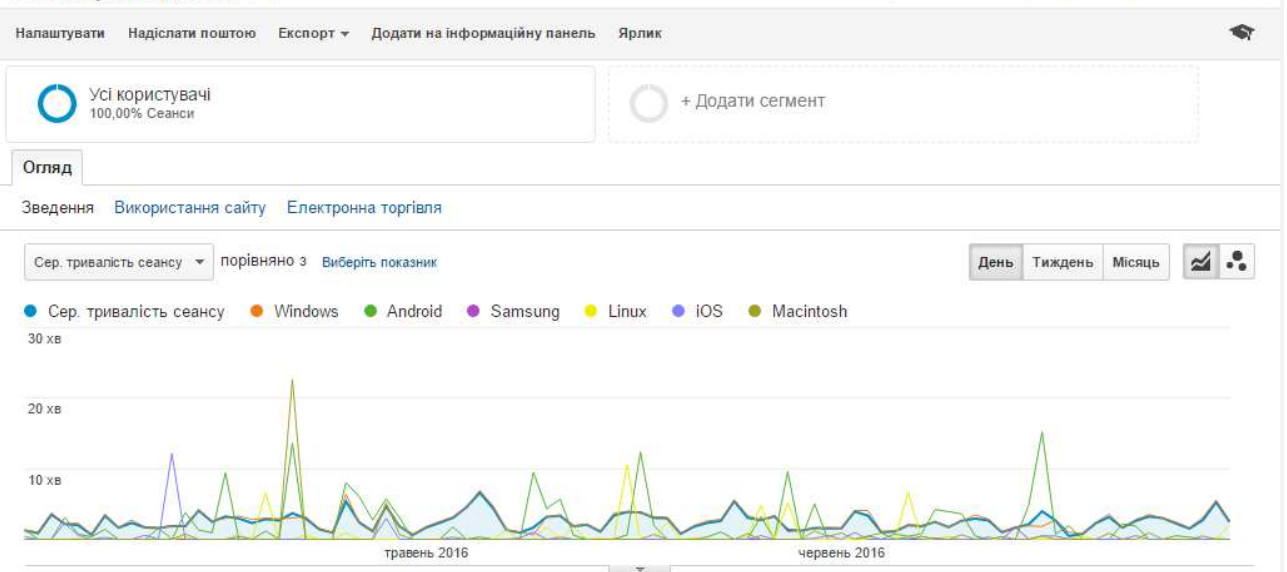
Налаштувати Надіслати поштою Експорт Додати на інформаційну панель Ярлик

Усі користувачі
100,00% Сеанси

+ Додати сегмент

Огляд

Зведення Використання сайту Електронна торгівля

Сер. тривалість сеансу порівняно з Виберіть показник

День Тиждень Місяць

Сер. тривалість сеансу Windows Android Samsung Linux iOS Macintosh

30 хв
20 хв
10 хв

травень 2016
червень 2016